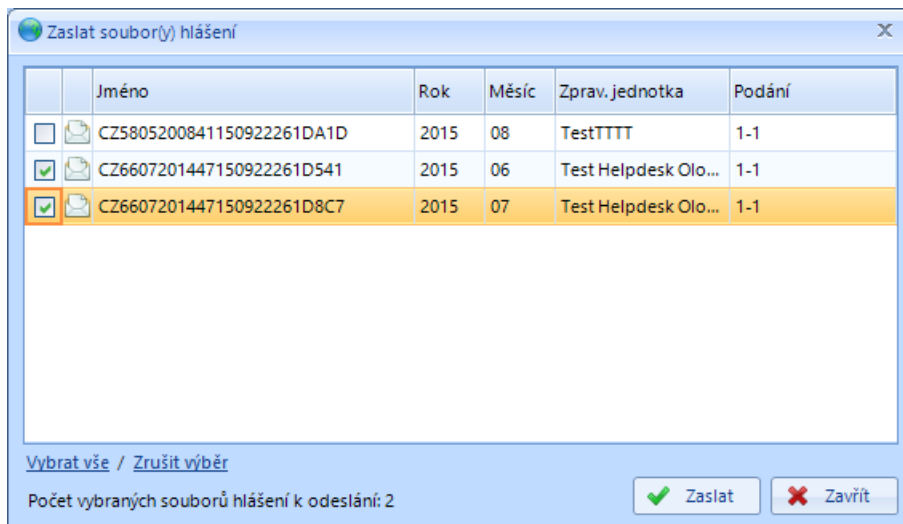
Zaslat soubor(y) hlášení

| | | Jméno | Rok | Měsíc | Zprav. jednotka | Podání |
|---|---|---|---|---|---|---|
| | | CZ5805200841150922261DA1D | 2015 | 08 | TestTTTT | 1-1 |
| | | CZ6607201447150922261D541 | 2015 | 06 | Test Helpdesk Olo... | 1-1 |
| | | CZ6607201447150922261D8C7 | 2015 | 07 | Test Helpdesk Olo... | 1-1 |

Vybrat vše / Zrušit výběr

Počet vybraných souborů hlášení k odeslání: 2

Zaslat

Zavřít